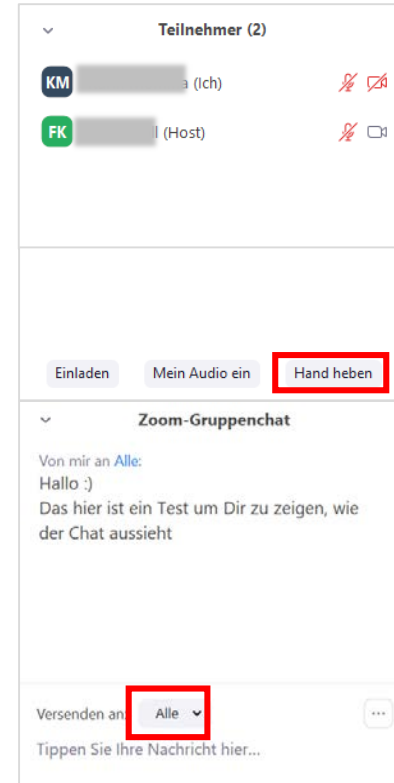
Teilnehmer (2)

KM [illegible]a (Ich)

FK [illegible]l (Host)

Einladen

Mein Audio ein

Hand heben

Zoom-Gruppenchat

Von mir an Alle:
Hallo :)
Das hier ist ein Test um Dir zu zeigen, wie der Chat aussieht

Versenden an: Alle

...

Tippen Sie Ihre Nachricht hier...